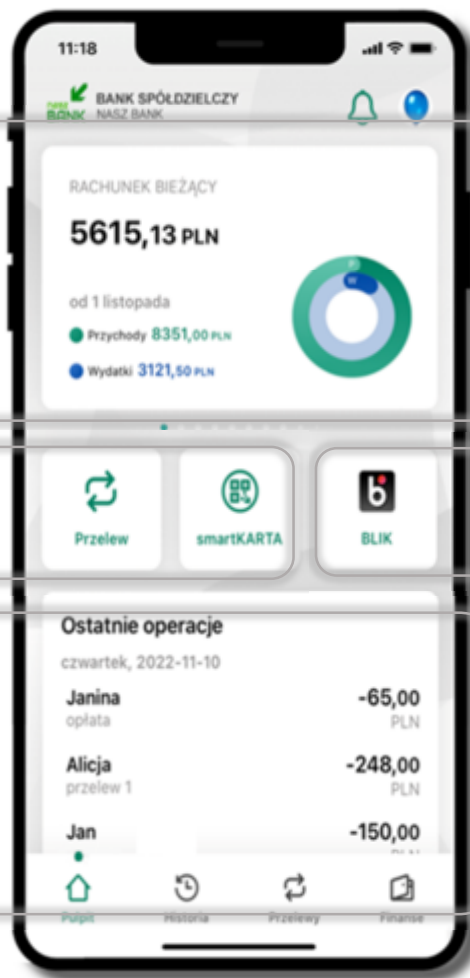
11:18

NASZ BANK

BANK SPÓŁDZIELCZY
NASZ BANK

RACHUNEK BIEŻĄCY

5615,13 PLN

od 1 listopada

Przychody 8351,00 PLN

Wydatki 3121,50 PLN

Przelew

smartKARTA

BLIK

Ostatnie operacje

czwartek, 2022-11-10

Janina
opłata
-65,00
PLN

Alicja
przelew 1
-248,00
PLN

Jan
-150,00
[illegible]

Pulpit
Historia
Przelewy
Finanse